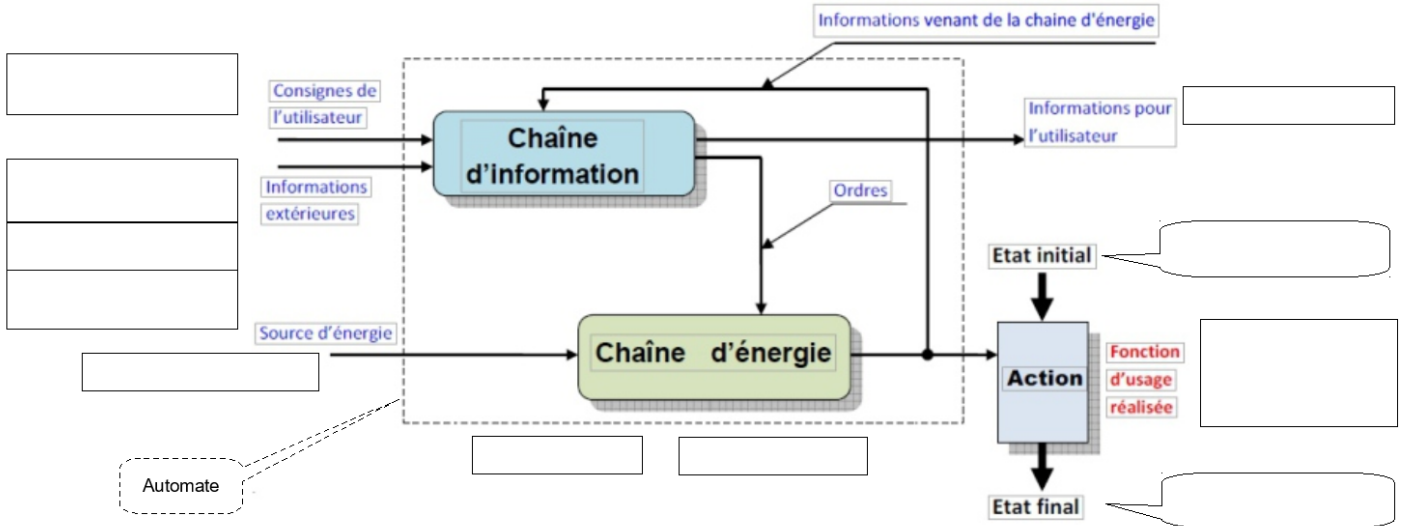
Informations venant de la chaine d'énergie

Consignes de l'utilisateur

Informations extérieures

Chaîne d'information

Informations pour l'utilisateur

Ordres

Etat initial

Source d'énergie

Chaîne d'énergie

Action

Fonction d'usage réalisée

Automate

Etat final